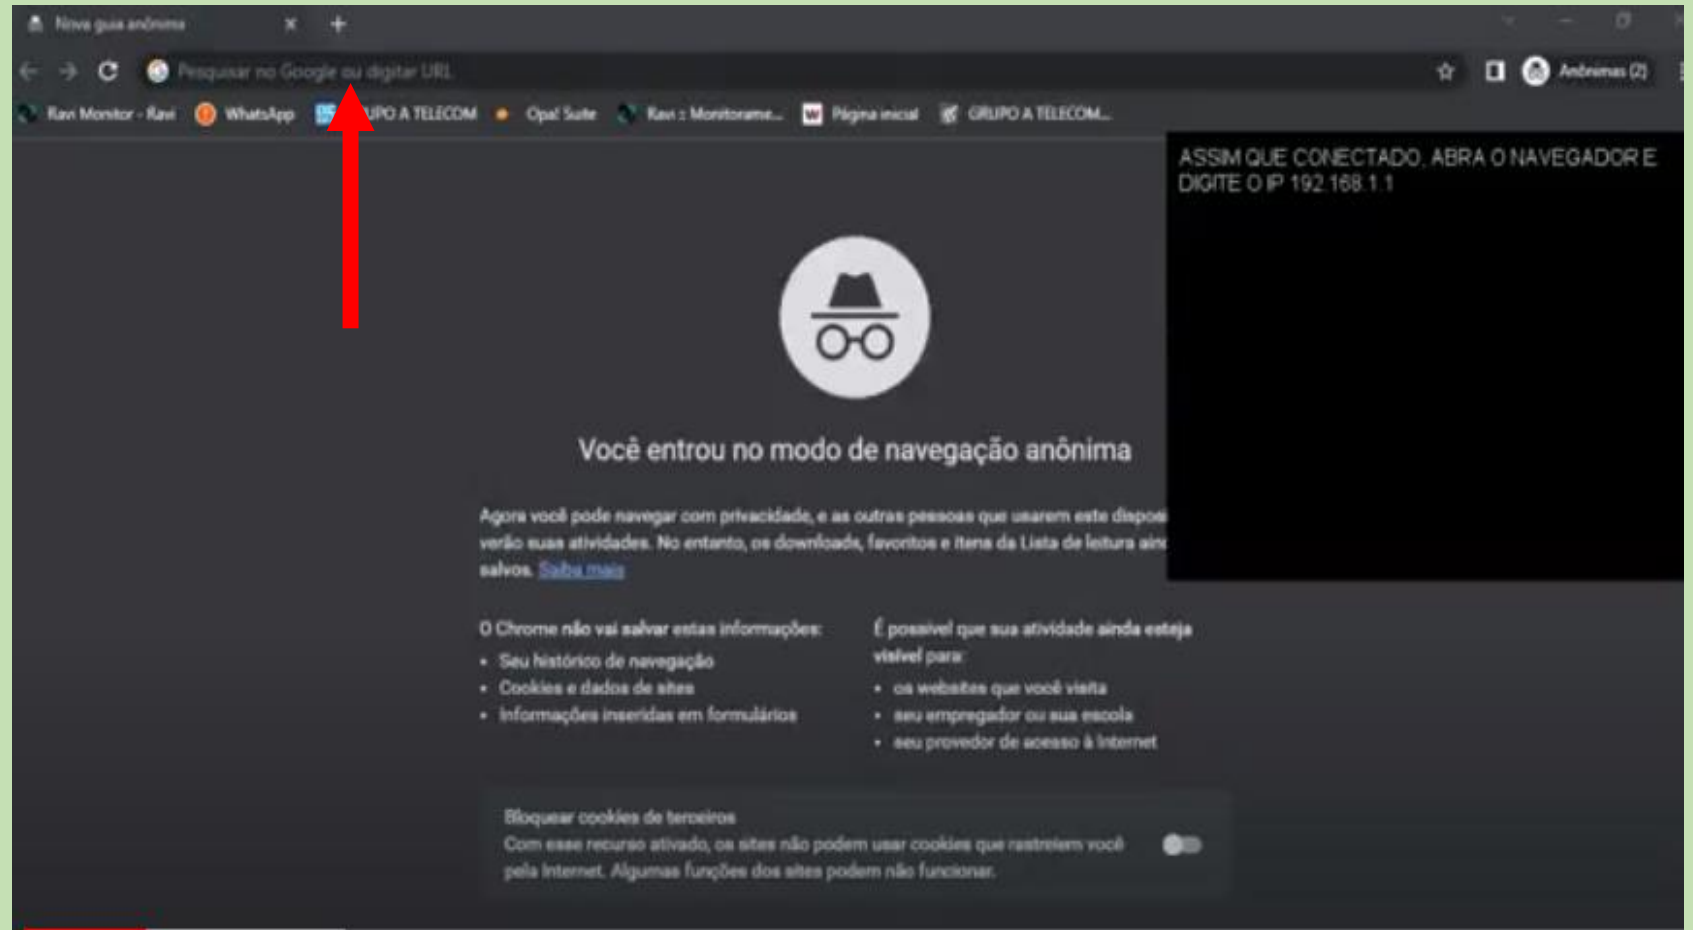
Nova guia anônima

Pesquisar no Google ou digitar URL

Anônimas (2)

Ravi Monitor - Ravi WhatsApp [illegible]UPO A TELECOM Opal Suite Ravi :: Monitorame... Página inicial GRUPO A TELECOM...

ASSIM QUE CONECTADO, ABRA O NAVEGADOR E DIGITE O IP 192.168.1.1

Você entrou no modo de navegação anônima

Agora você pode navegar com privacidade, e as outras pessoas que usarem este dispos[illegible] verão suas atividades. No entanto, os downloads, favoritos e itens da Lista de leitura ain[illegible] salvos. Saiba mais

O Chrome não vai salvar estas informações:
• Seu histórico de navegação
• Cookies e dados de sites
• Informações inseridas em formulários

É possível que sua atividade ainda esteja visível para:
• os websites que você visita
• seu empregador ou sua escola
• seu provedor de acesso à Internet

Bloquear cookies de terceiros
Com esse recurso ativado, os sites não podem usar cookies que rastreiem você pela Internet. Algumas funções dos sites podem não funcionar.